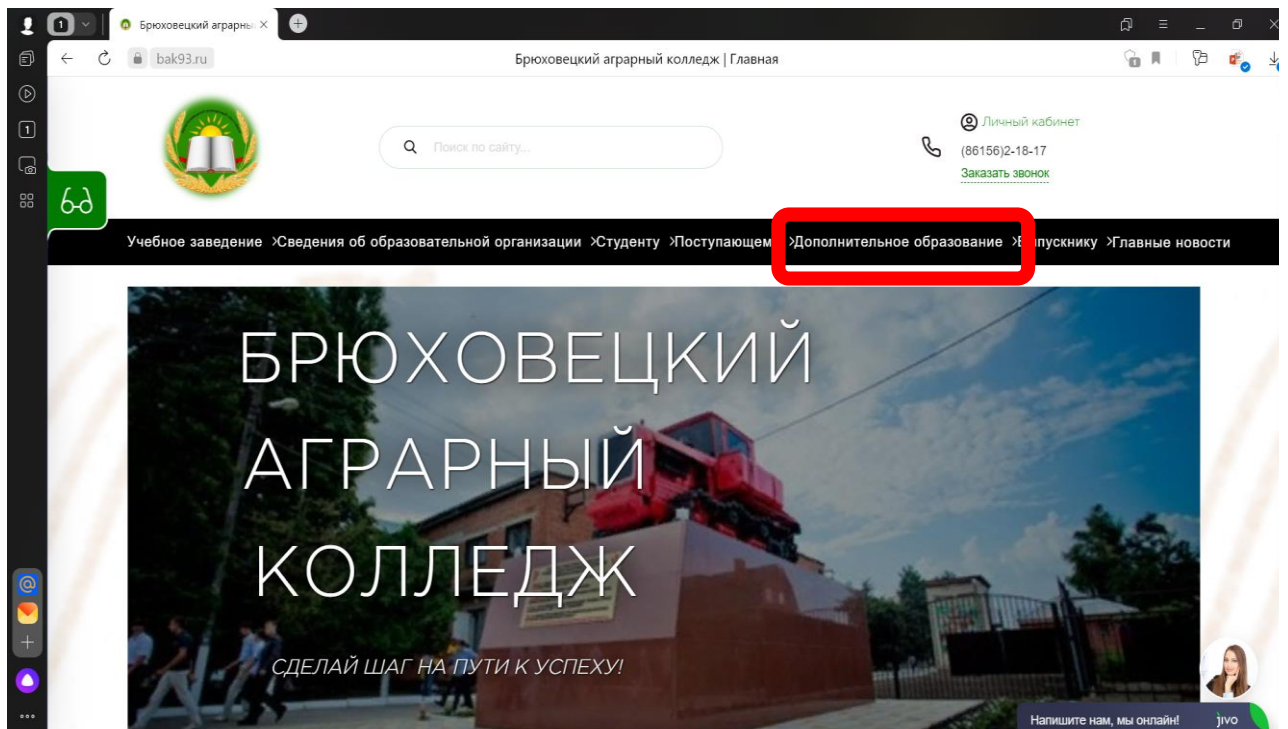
1

Брюховецкий аграрны ×

bak93.ru

Брюховецкий аграрный колледж | Главная

Поиск по сайту...

Личный кабинет

(86156)2-18-17

Заказать звонок

Учебное заведение ›Сведения об образовательной организации ›Студенту ›Поступающем ›Дополнительное образование ›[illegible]пускнику ›Главные новости

БРЮХОВЕЦКИЙ АГРАРНЫЙ КОЛЛЕДЖ

СДЕЛАЙ ШАГ НА ПУТИ К УСПЕХУ!

Напишите нам, мы онлайн!

jivo